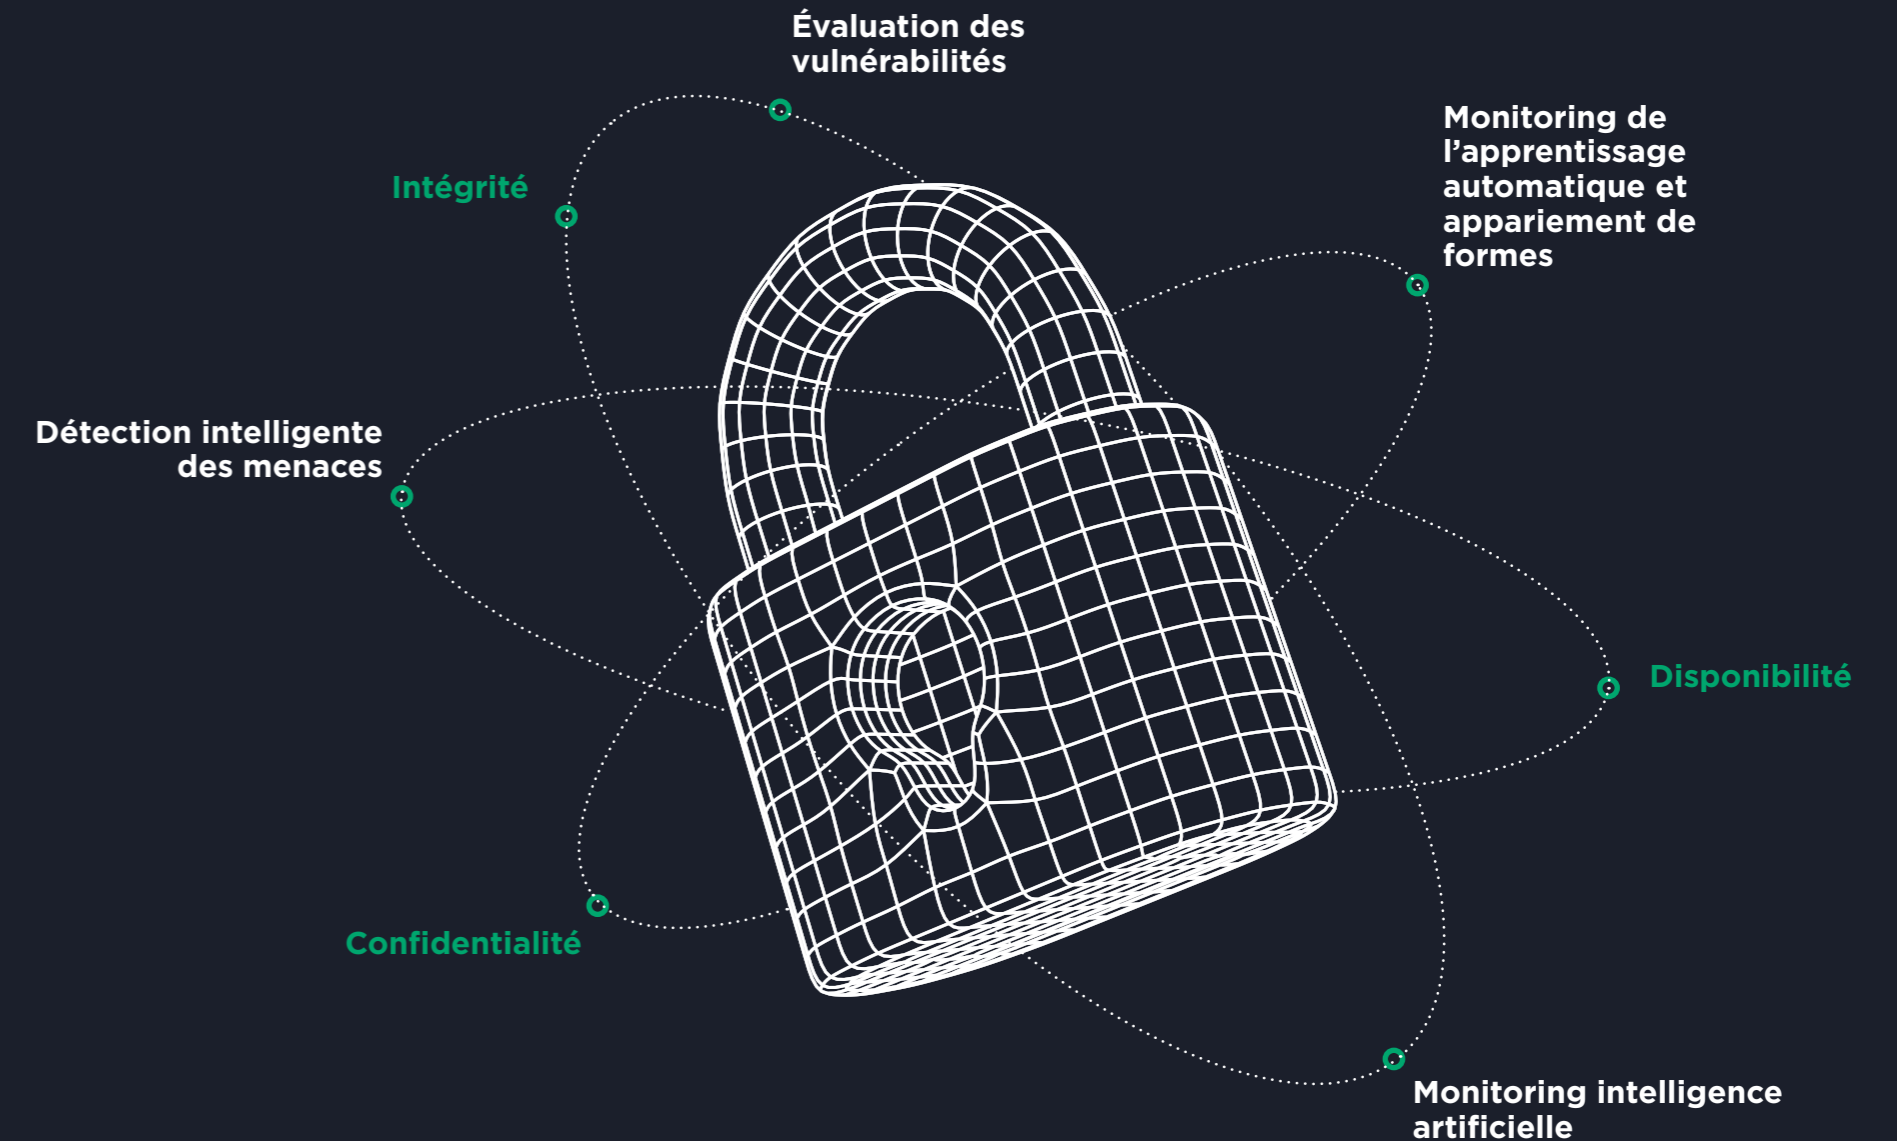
Évaluation des vulnérabilités

Intégrité

Monitoring de l’apprentissage automatique et appariement de formes

Détection intelligente des menaces

Disponibilité

Confidentialité

Monitoring intelligence artificielle